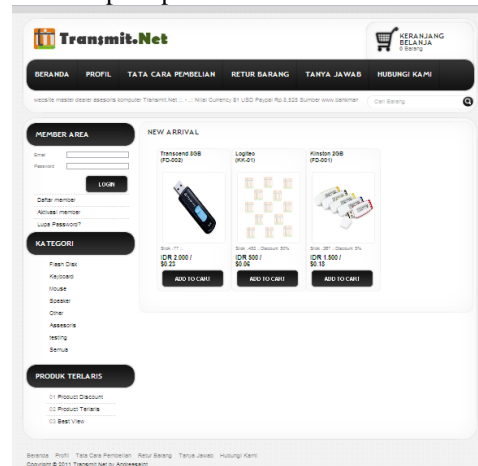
Transmit.Net

KERANJANG BELANJA
0 Barang

BERANDA PROFIL TATA CARA PEMBELIAN RETUR BARANG TANYA JAWAB HUBUNGI KAMI

website master dealer asesoris komputer Transmit.Net ... :: Nilai Currency $1 USD Paypal Rp 8,525 Sumber www.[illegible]

Cari Barang

MEMBER AREA

Email
Password

LOGIN

Daftar member
Aktivasi member
Lupa Password?

KATEGORI

Flash Disk
Keyboard
Mouse
Speaker
Other
Assesoris
testing
Semua

PRODUK TERLARIS

01 Product Discount
02 Product Terlaris
03 Best View

NEW ARRIVAL

Transcend 8GB (FD-002)
Stok : 77
IDR 2.000 / $0.23
ADD TO CART

Logitec (KK-01)
Stok : 402 , Discount 30%
IDR 500 / $0.06
ADD TO CART

Kinston 2GB (FD-001)
Stok : 287 , Discount 0%
IDR 1.500 / $0.18
ADD TO CART

Beranda Profil Tata Cara Pembelian Retur Barang Tanya Jawab Hubungi Kami
Copyright © 2011 Transmit.Net by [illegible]